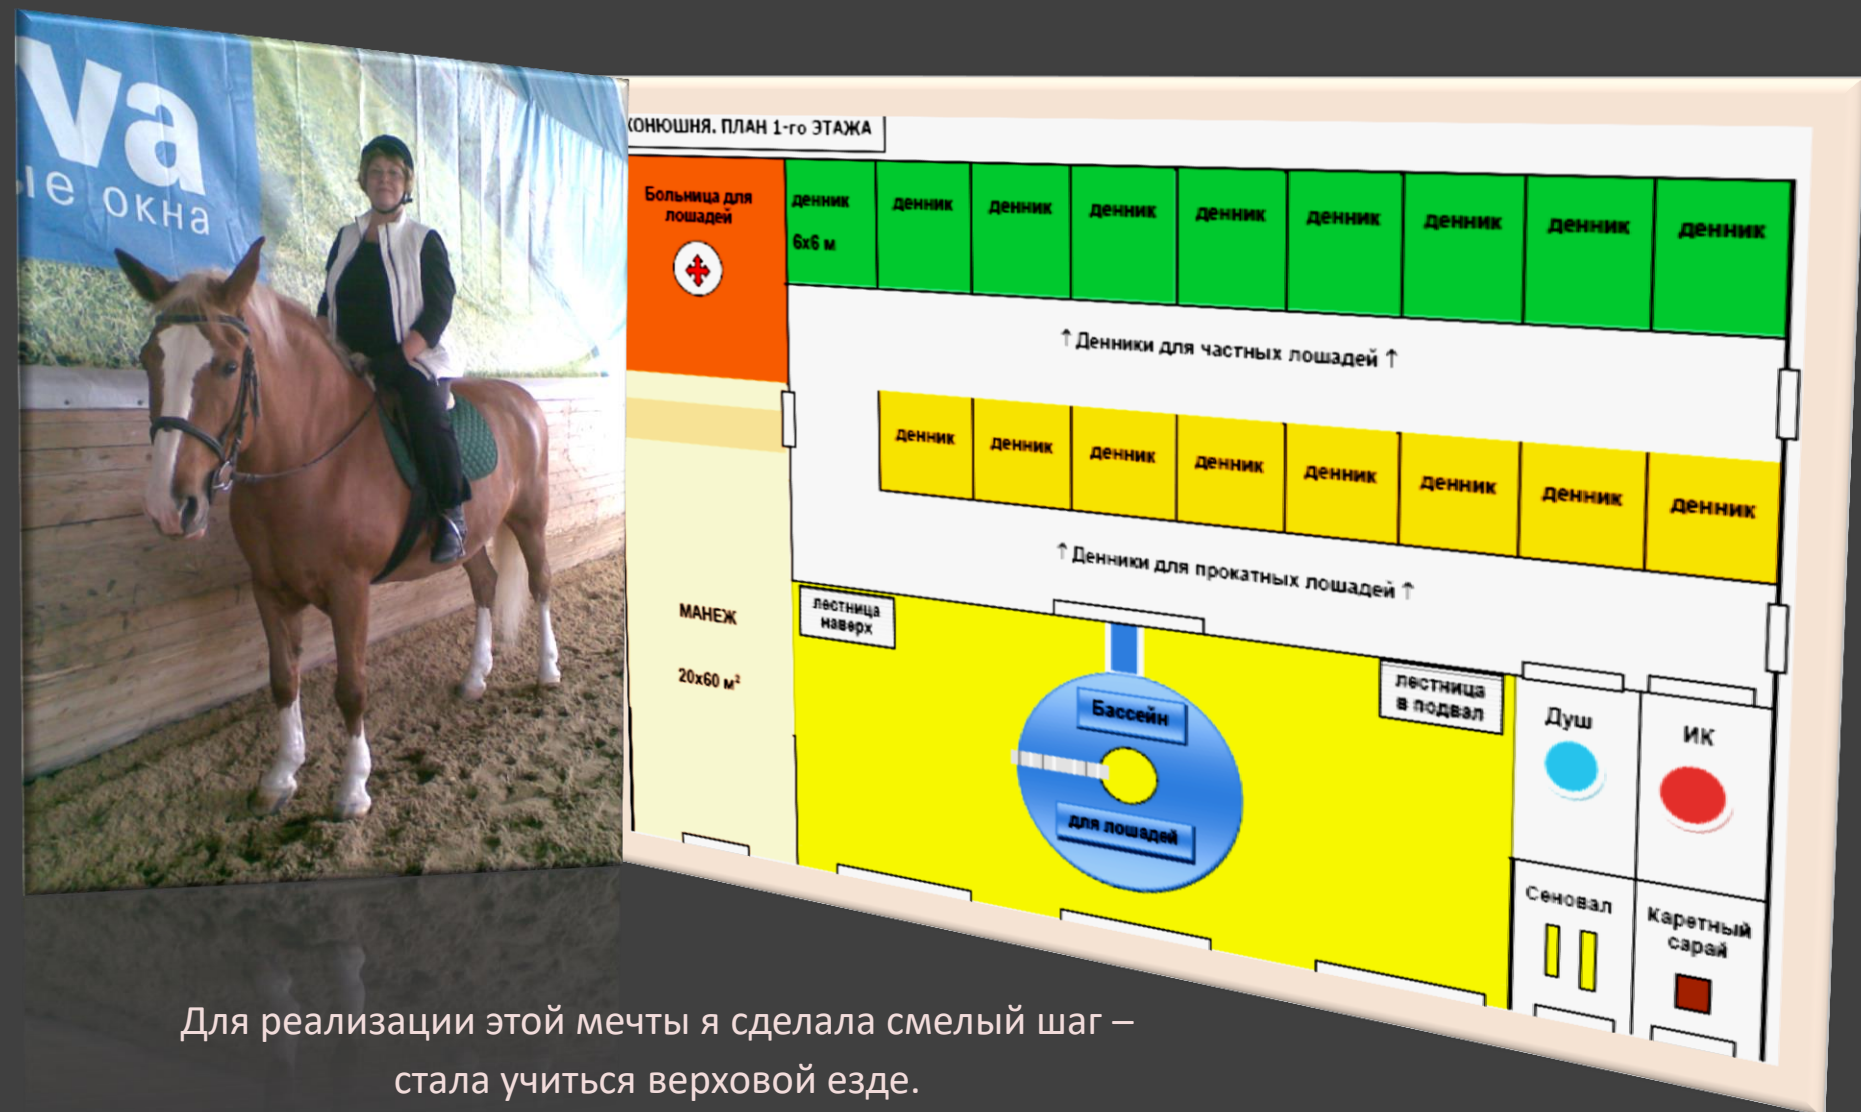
va
ые окна

КОНЮШНЯ. ПЛАН 1-го ЭТАЖА

Больница для лошадей

денник 6х6 м

денник

денник

денник

денник

денник

денник

денник

денник

↑ Денники для частных лошадей ↑

денник

денник

денник

денник

денник

денник

денник

денник

↑ Денники для прокатных лошадей ↑

МАНЕЖ

$20х60$ м$^2$

лестница наверх

Бассейн

для лошадей

лестница в подвал

Душ

ИК

Сеновал

Каретный сарай

Для реализации этой мечты я сделала смелый шаг – стала учиться верховой езде.